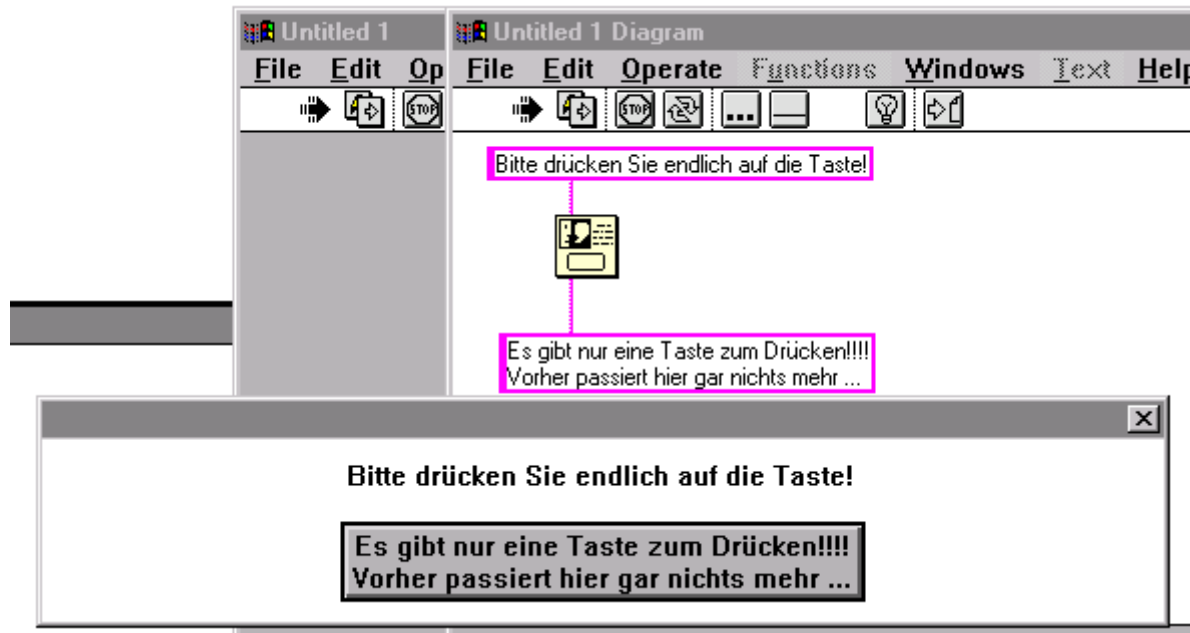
Untitled 1
File Edit Op

Untitled 1 Diagram
File Edit Operate Functions Windows Text Help

STOP

Bitte drücken Sie endlich auf die Taste!

Es gibt nur eine Taste zum Drücken!!!!
Vorher passiert hier gar nichts mehr ...

Bitte drücken Sie endlich auf die Taste!

Es gibt nur eine Taste zum Drücken!!!!
Vorher passiert hier gar nichts mehr ...